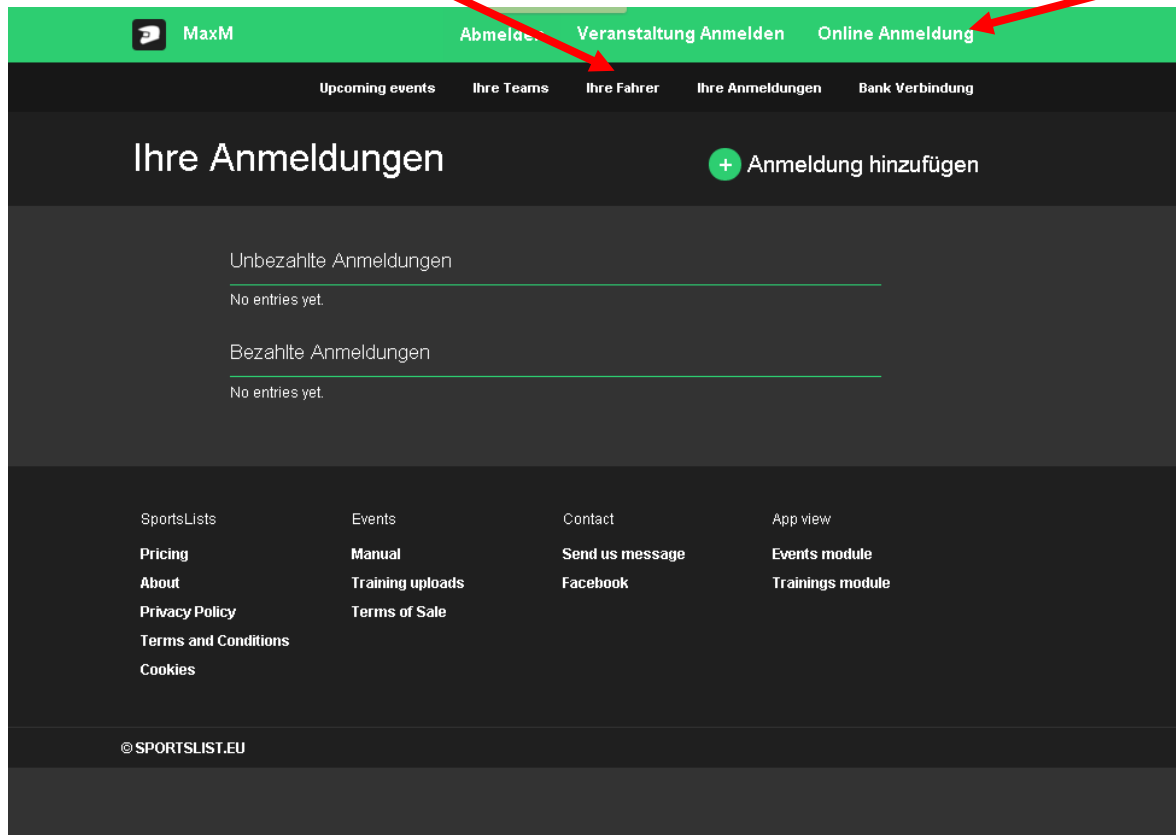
MaxM
Abmelden Veranstaltung Anmelden Online Anmeldung

Upcoming events Ihre Teams Ihre Fahrer Ihre Anmeldungen Bank Verbindung

Ihre Anmeldungen

+ Anmeldung hinzufügen

Unbezahlte Anmeldungen

No entries yet.

Bezahlte Anmeldungen

No entries yet.

SportsLists
Pricing
About
Privacy Policy
Terms and Conditions
Cookies

Events
Manual
Training uploads
Terms of Sale

Contact
Send us message
Facebook

App view
Events module
Trainings module

© SPORTSLIST.EU